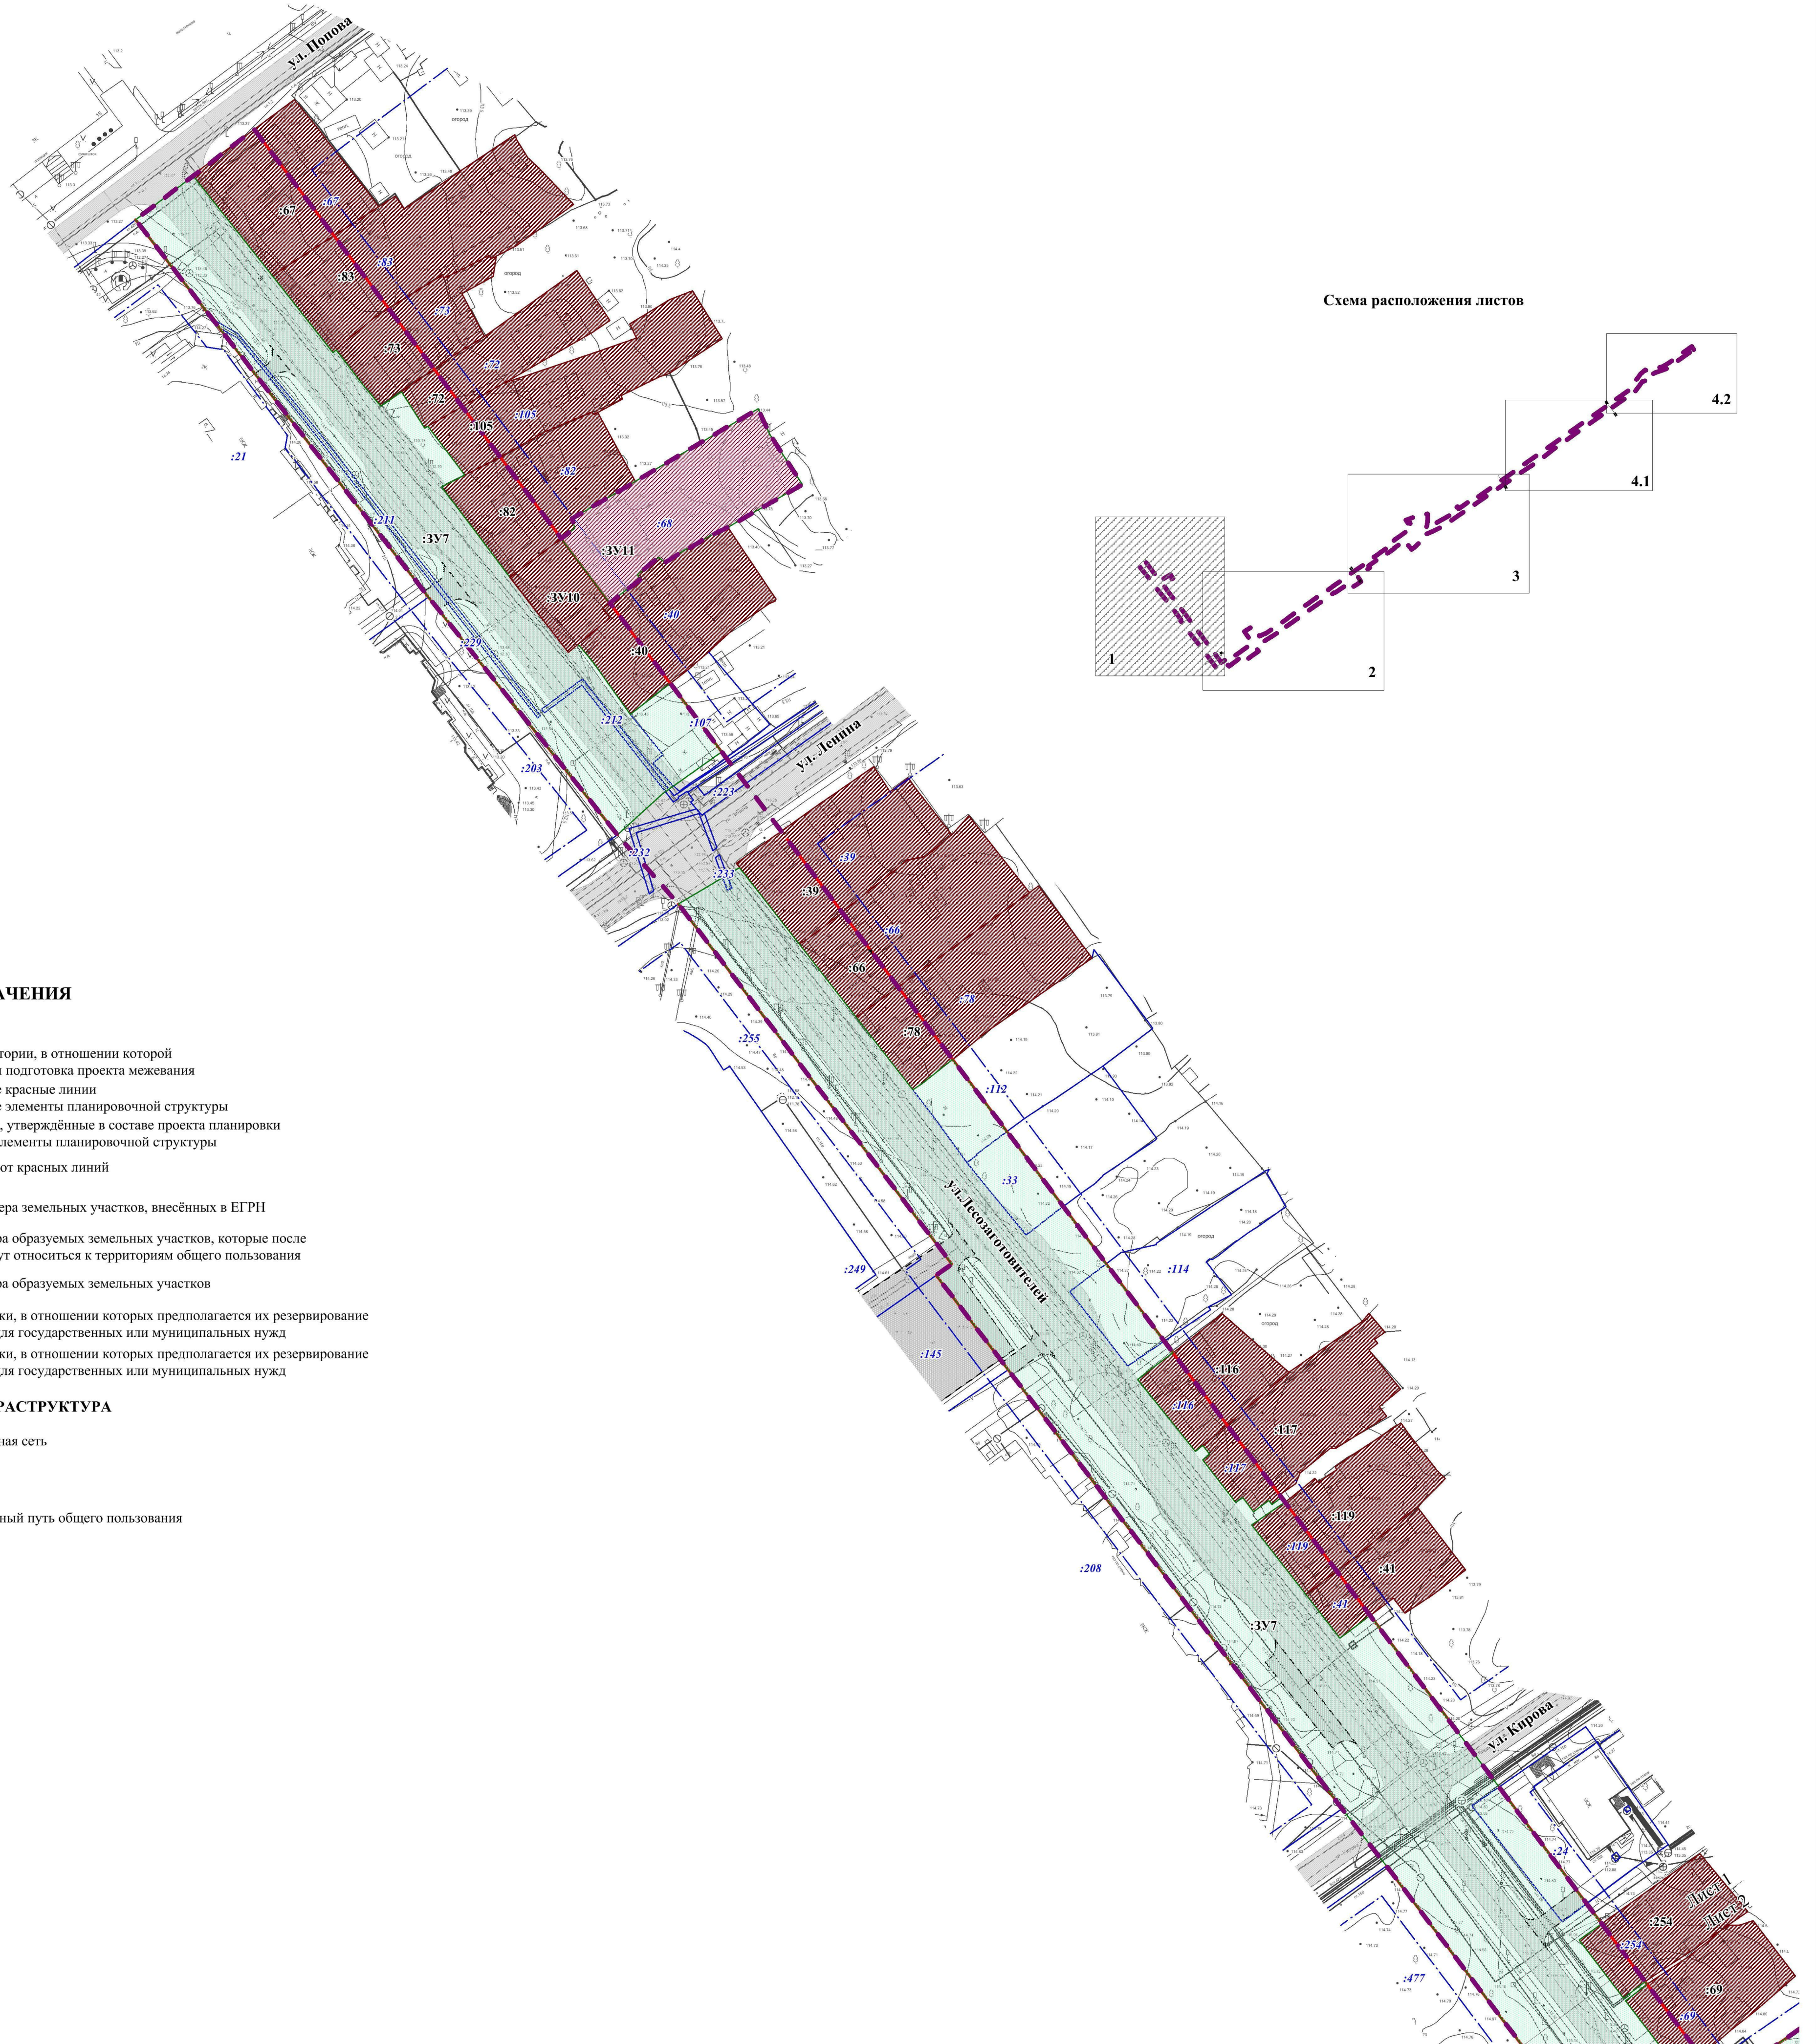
ул. Попова
огород
:67
:67
:83
:83
:73
:73
:72
:72
:105
:105
:82
:82
:68
:ЗУ11
:ЗУ7
:ЗУ10
:40
:40
:21
:211
:229
:212
:107
:203
:223
ул. Ленина
:232
:233
:39
:39
:66
:66
:78
:78
:255
:112
:33
ул. Лесозаготовителей
:249
:145
:114
:116
:116
:117
:117
:119
:119
:41
:41
:208
:ЗУ7
ул. Кирова
:24
:254
:254
:69
:69
:477
Лист 1
Лист 2

Схема расположения листов
1
2
3
4.1
4.2

АЧЕНИЯ
тории, в отношении которой
подготовка проекта межевания
е красные линии
е элементы планировочной структуры
, утверждённые в составе проекта планировки
лементы планировочной структуры
от красных линий
ера земельных участков, внесённых в ЕГРН
ра образуемых земельных участков, которые после
ут относиться к территориям общего пользования
ра образуемых земельных участков
ки, в отношении которых предполагается их резервирование
для государственных или муниципальных нужд
ки, в отношении которых предполагается их резервирование
для государственных или муниципальных нужд
РАСТРУКТУРА
ная сеть
ный путь общего пользования